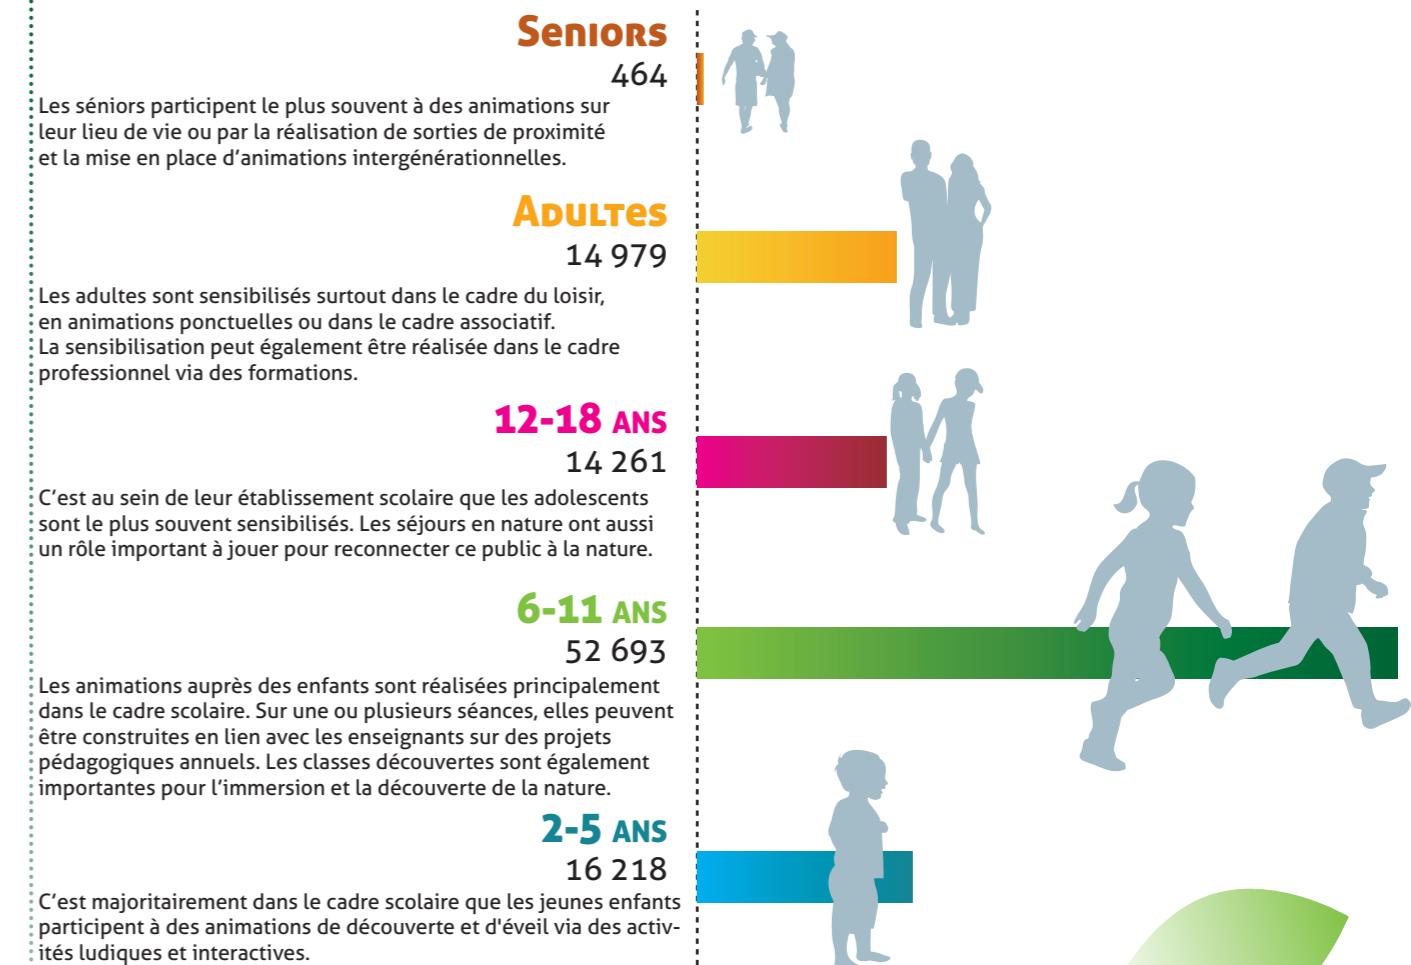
Seniors
464
Les séniors participent le plus souvent à des animations sur leur lieu de vie ou par la réalisation de sorties de proximité et la mise en place d'animations intergénérationnelles.

Adultes
14 979
Les adultes sont sensibilisés surtout dans le cadre du loisir, en animations ponctuelles ou dans le cadre associatif.
La sensibilisation peut également être réalisée dans le cadre professionnel via des formations.

12-18 ANS
14 261
C'est au sein de leur établissement scolaire que les adolescents sont le plus souvent sensibilisés. Les séjours en nature ont aussi un rôle important à jouer pour reconnecter ce public à la nature.

6-11 ANS
52 693
Les animations auprès des enfants sont réalisées principalement dans le cadre scolaire. Sur une ou plusieurs séances, elles peuvent être construites en lien avec les enseignants sur des projets pédagogiques annuels. Les classes découvertes sont également importantes pour l'immersion et la découverte de la nature.

2-5 ANS
16 218
C'est majoritairement dans le cadre scolaire que les jeunes enfants participent à des animations de découverte et d'éveil via des activités ludiques et interactives.